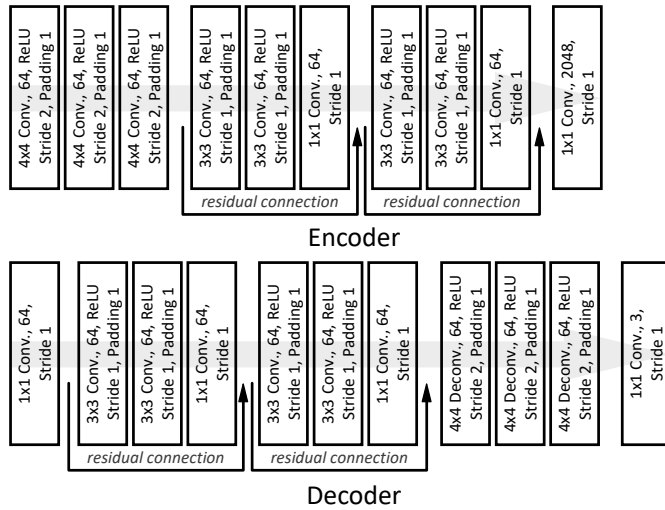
4x4 Conv., 64, ReLU Stride 2, Padding 1

4x4 Conv., 64, ReLU Stride 2, Padding 1

4x4 Conv., 64, ReLU Stride 2, Padding 1

3x3 Conv., 64, ReLU Stride 1, Padding 1

3x3 Conv., 64, ReLU Stride 1, Padding 1

1x1 Conv., 64, Stride 1

3x3 Conv., 64, ReLU Stride 1, Padding 1

3x3 Conv., 64, ReLU Stride 1, Padding 1

1x1 Conv., 64, Stride 1

1x1 Conv., 2048, Stride 1

residual connection

residual connection

Encoder

1x1 Conv., 64, Stride 1

3x3 Conv., 64, ReLU Stride 1, Padding 1

3x3 Conv., 64, ReLU Stride 1, Padding 1

1x1 Conv., 64, Stride 1

3x3 Conv., 64, ReLU Stride 1, Padding 1

3x3 Conv., 64, ReLU Stride 1, Padding 1

1x1 Conv., 64, Stride 1

4x4 Deconv., 64, ReLU Stride 2, Padding 1

4x4 Deconv., 64, ReLU Stride 2, Padding 1

4x4 Deconv., 64, ReLU Stride 2, Padding 1

1x1 Conv., 3, Stride 1

residual connection

residual connection

Decoder